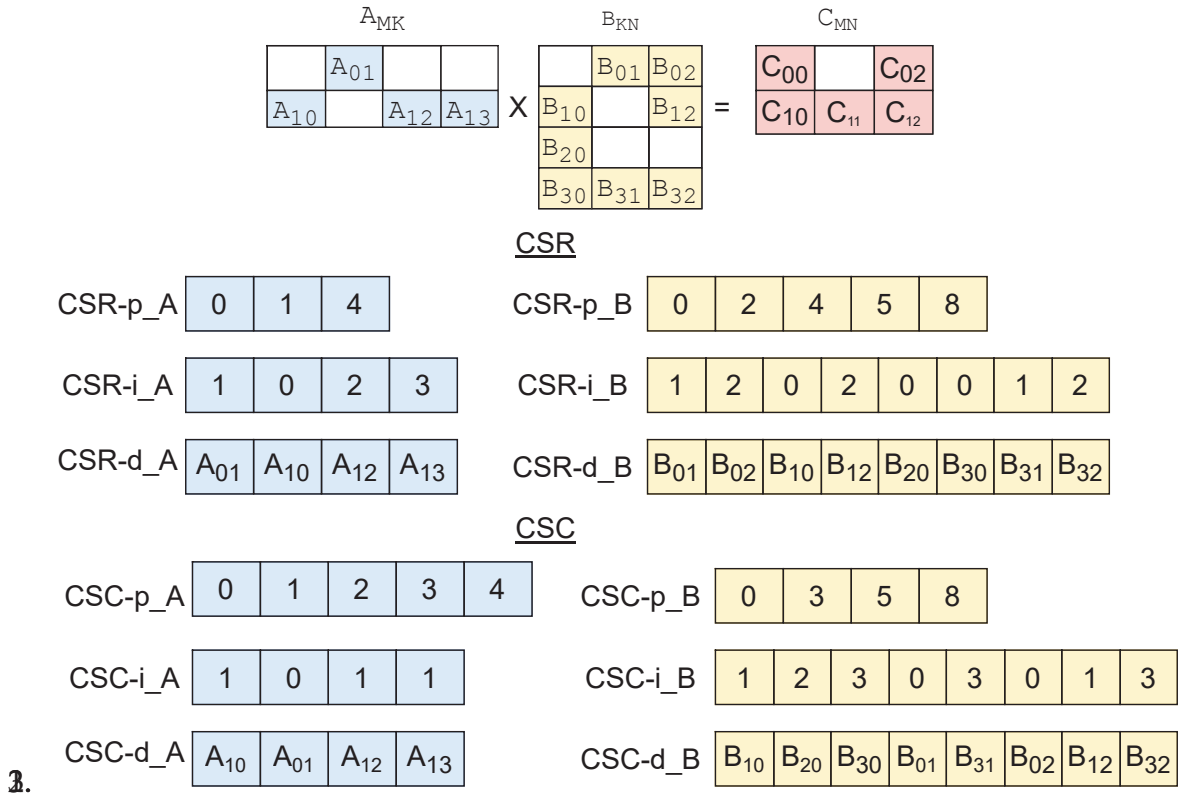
$A_{MK}$

| | $A_{01}$ | | |
|---|---|---|---|
| $A_{10}$ | | $A_{12}$ | $A_{13}$ |

X

$B_{KN}$

| | $B_{01}$ | $B_{02}$ |
|---|---|---|
| $B_{10}$ | | $B_{12}$ |
| $B_{20}$ | | |
| $B_{30}$ | $B_{31}$ | $B_{32}$ |

=

$C_{MN}$

| $C_{00}$ | | $C_{02}$ |
|---|---|---|
| $C_{10}$ | $C_{11}$ | $C_{12}$ |

CSR

CSR-p_A 0 1 4

CSR-i_A 1 0 2 3

CSR-d_A $A_{01}$ $A_{10}$ $A_{12}$ $A_{13}$

CSR-p_B 0 2 4 5 8

CSR-i_B 1 2 0 2 0 0 1 2

CSR-d_B $B_{01}$ $B_{02}$ $B_{10}$ $B_{12}$ $B_{20}$ $B_{30}$ $B_{31}$ $B_{32}$

CSC

CSC-p_A 0 1 2 3 4

CSC-i_A 1 0 1 1

CSC-d_A $A_{10}$ $A_{01}$ $A_{12}$ $A_{13}$

CSC-p_B 0 3 5 8

CSC-i_B 1 2 3 0 3 0 1 3

CSC-d_B $B_{10}$ $B_{20}$ $B_{30}$ $B_{01}$ $B_{31}$ $B_{02}$ $B_{12}$ $B_{32}$

3.